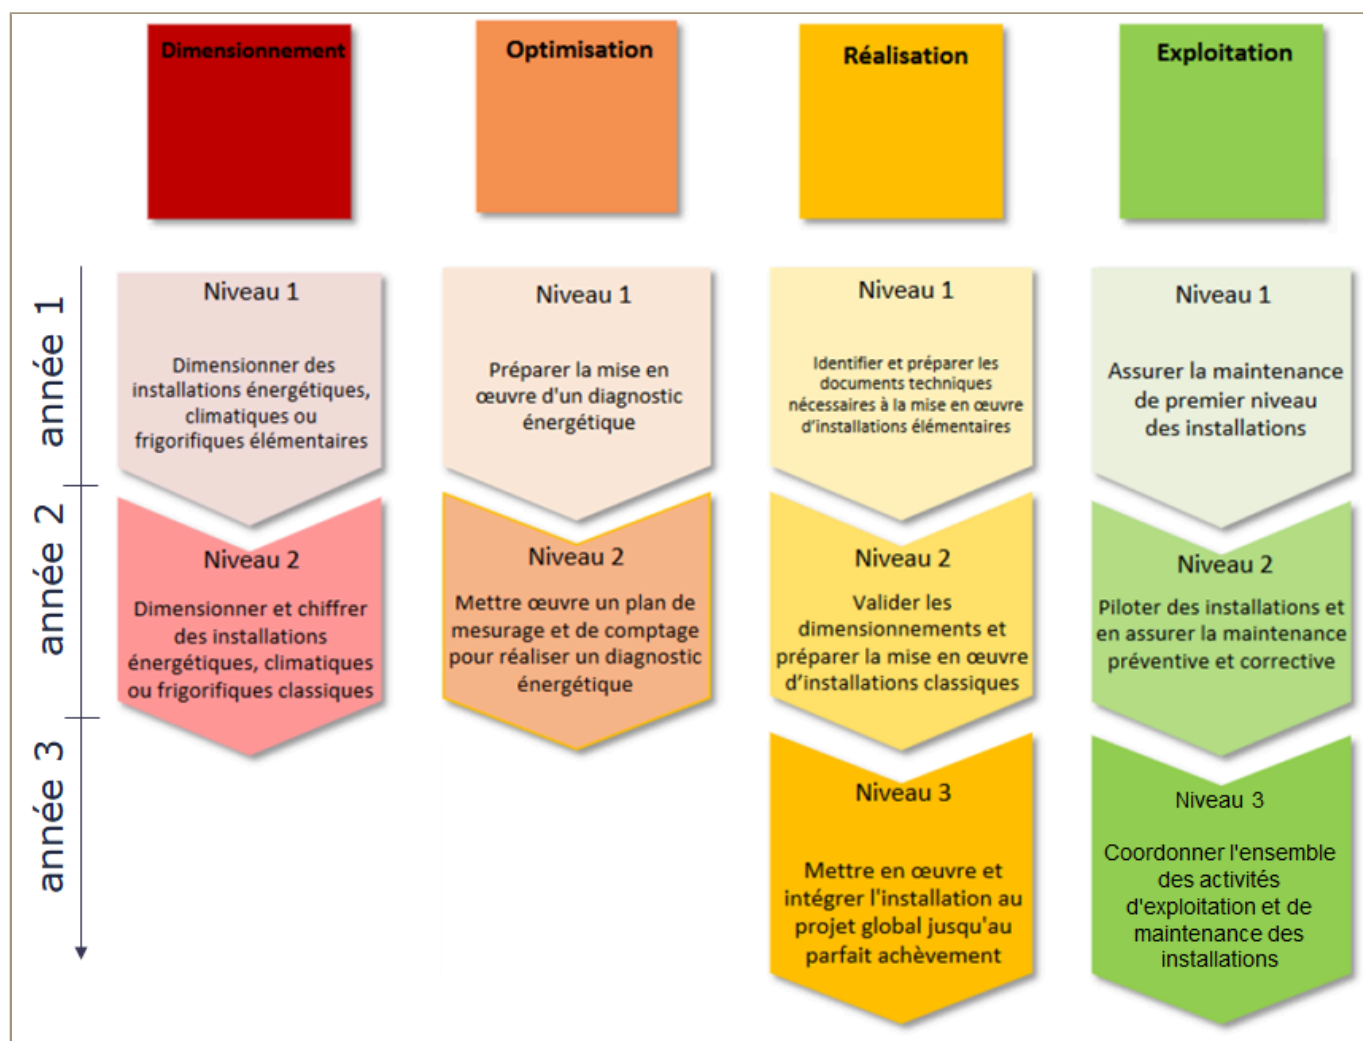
Dimensionnement

Optimisation

Réalisation

Exploitation

année 1

année 2

année 3

Niveau 1

Dimensionner des installations énergétiques, climatiques ou frigorifiques élémentaires

Niveau 2

Dimensionner et chiffrer des installations énergétiques, climatiques ou frigorifiques classiques

Niveau 1

Préparer la mise en œuvre d'un diagnostic énergétique

Niveau 2

Mettre œuvre un plan de mesurage et de comptage pour réaliser un diagnostic énergétique

Niveau 1

Identifier et préparer les documents techniques nécessaires à la mise en œuvre d'installations élémentaires

Niveau 2

Valider les dimensionnements et préparer la mise en œuvre d'installations classiques

Niveau 3

Mettre en œuvre et intégrer l'installation au projet global jusqu'au parfait achèvement

Niveau 1

Assurer la maintenance de premier niveau des installations

Niveau 2

Piloter des installations et en assurer la maintenance préventive et corrective

Niveau 3

Coordonner l'ensemble des activités d'exploitation et de maintenance des installations